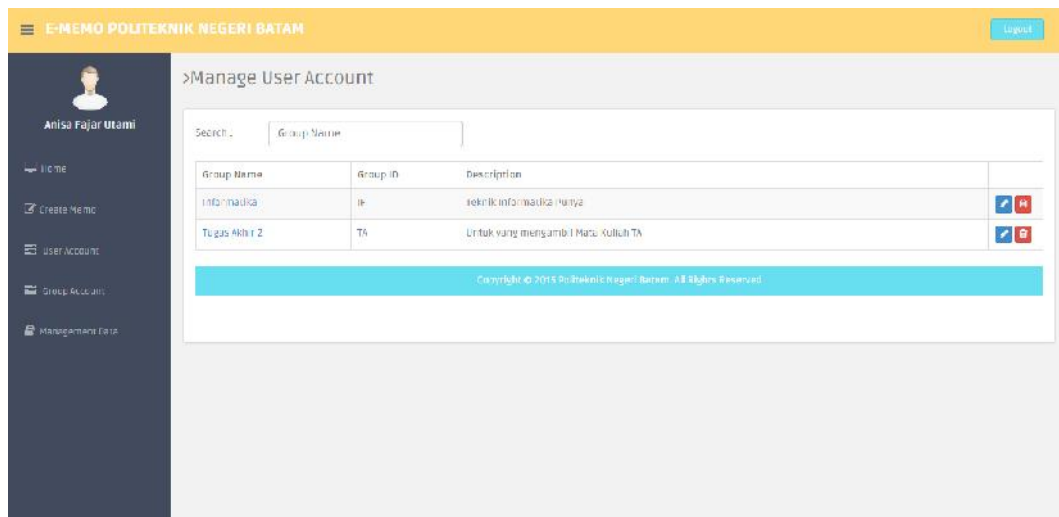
E-MEMO POLITEKNIK NEGERI BATAM

Logout

Anisa Fajar Utami

Home

Create Memo

User Account

Group Account

Management Data

>Manage User Account

Search :

Group Name

| Group Name | Group ID | Description | |
|---|---|---|---|
| Informatika | IF | Teknik Informatika Punya | |
| Tugas Akhir 2 | TA | Untuk yang mengambil Mata Kuliah TA | |

Copyright © 2015 Politeknik Negeri Batam. All Rights Reserved